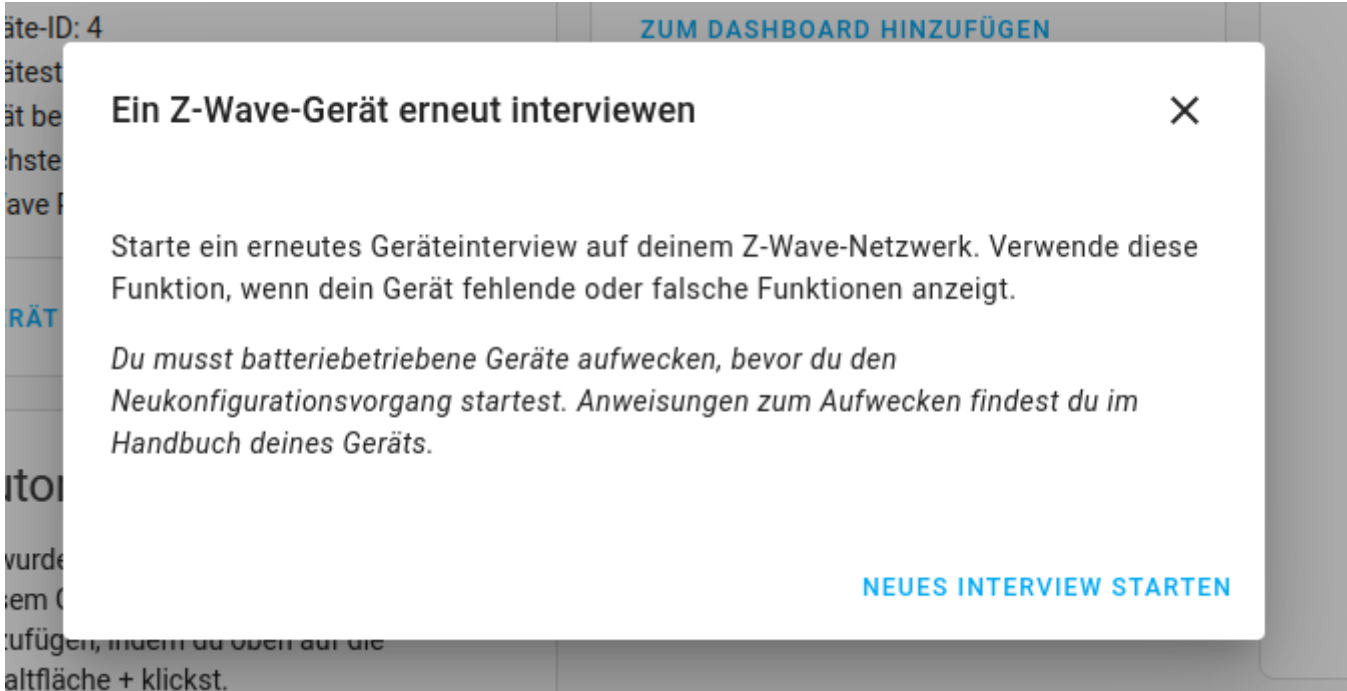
äte-ID: 4
ätest
ät be
hste
ave F

RÄT

uto

vurde
sem (
zufügen, indem du oben auf die
altfläche + klickst.

ZUM DASHBOARD HINZUFÜGEN

Ein Z-Wave-Gerät erneut interviewen

×

Starte ein erneutes Geräteinterview auf deinem Z-Wave-Netzwerk. Verwende diese Funktion, wenn dein Gerät fehlende oder falsche Funktionen anzeigt.

*Du musst batteriebetriebene Geräte aufwecken, bevor du den Neukonfigurationsvorgang startest. Anweisungen zum Aufwecken findest du im Handbuch deines Geräts.*

NEUES INTERVIEW STARTEN